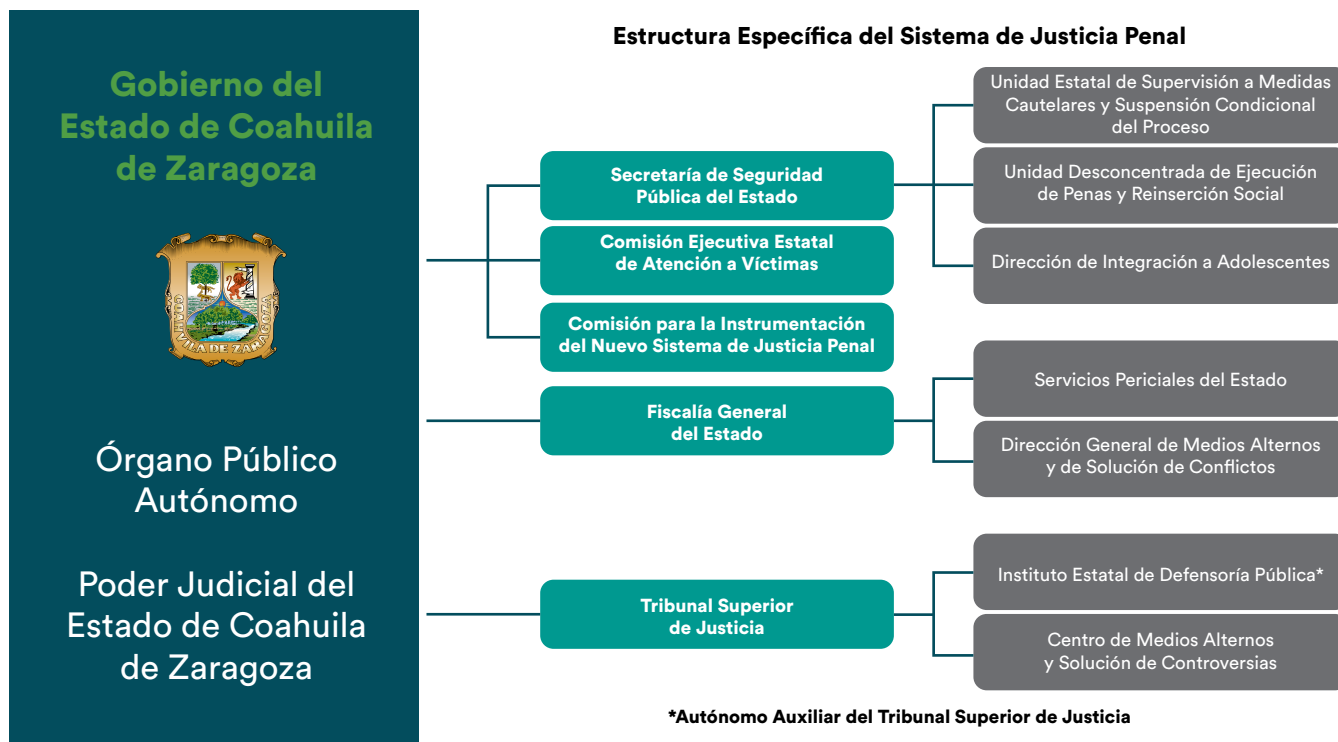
Gobierno del Estado de Coahuila de Zaragoza

COAHUILA DE ZARAGOZA

Órgano Público Autónomo

Poder Judicial del Estado de Coahuila de Zaragoza

Estructura Específica del Sistema de Justicia Penal

Secretaría de Seguridad Pública del Estado

Comisión Ejecutiva Estatal de Atención a Víctimas

Comisión para la Instrumentación del Nuevo Sistema de Justicia Penal

Unidad Estatal de Supervisión a Medidas Cautelares y Suspensión Condicional del Proceso

Unidad Desconcentrada de Ejecución de Penas y Reinserción Social

Dirección de Integración a Adolescentes

Fiscalía General del Estado

Servicios Periciales del Estado

Dirección General de Medios Alternos y de Solución de Conflictos

Tribunal Superior de Justicia

Instituto Estatal de Defensoría Pública*

Centro de Medios Alternos y Solución de Controversias

*Autónomo Auxiliar del Tribunal Superior de Justicia